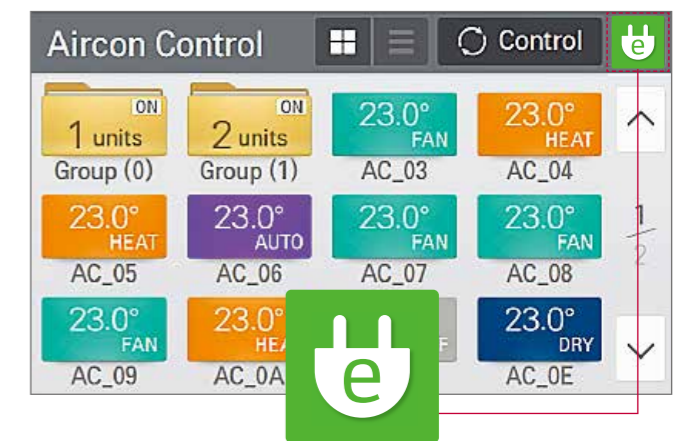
Aircon Control
Control

ON
1 units
Group (0)

ON
2 units
Group (1)

23.0°
FAN
AC_03

23.0°
HEAT
AC_04

23.0°
HEAT
AC_05

23.0°
AUTO
AC_06

23.0°
FAN
AC_07

23.0°
FAN
AC_08

1
2

23.0°
FAN
AC_09

23.0°
HEA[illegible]
AC_0A

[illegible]F

23.0°
DRY
AC_0E

e